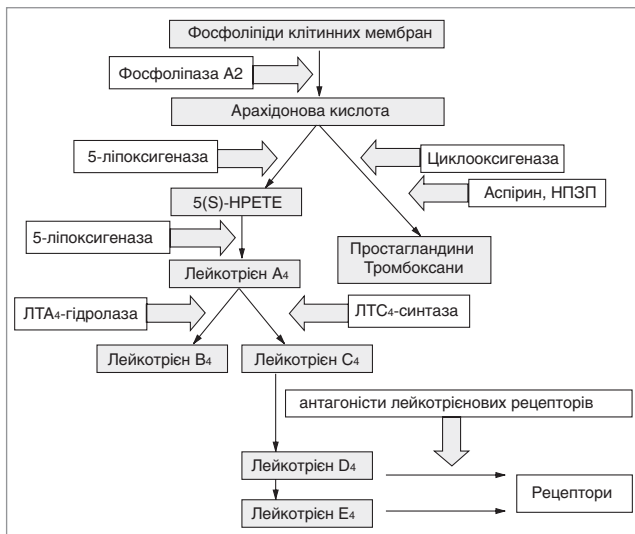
Фосфоліпіди клітинних мембран

Фосфоліпаза А2

Арахідонова кислота

5-ліпоксигеназа

Циклооксигеназа

Аспірин, НПЗП

5(S)-HPETE

5-ліпоксигеназа

Простагландини Тромбоксани

Лейкотрієн А$_4$

ЛТА$_4$-гідролаза

ЛТС$_4$-синтаза

Лейкотрієн В$_4$

Лейкотрієн С$_4$

антагоністи лейкотрієнових рецепторів

Лейкотрієн D$_4$

Рецептори

Лейкотрієн Е$_4$